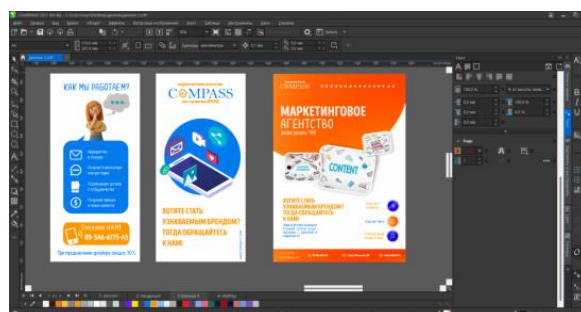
КАК МЫ РАБОТАЕМ?

Позвони нам!
89-546-6775-45

COMPASS

ХОТИТЕ СТАТЬ УЗНАВАЕМЫМ БРЕНДОМ? ТОГДА ОБРАЩАЙТЕСЬ К НАМ!

МАРКЕТИНГОВОЕ АГЕНТСТВО

CONTENT

ХОТИТЕ СТАТЬ УЗНАВАЕМЫМ БРЕНДОМ? ТОГДА ОБРАЩАЙТЕСЬ К НАМ!